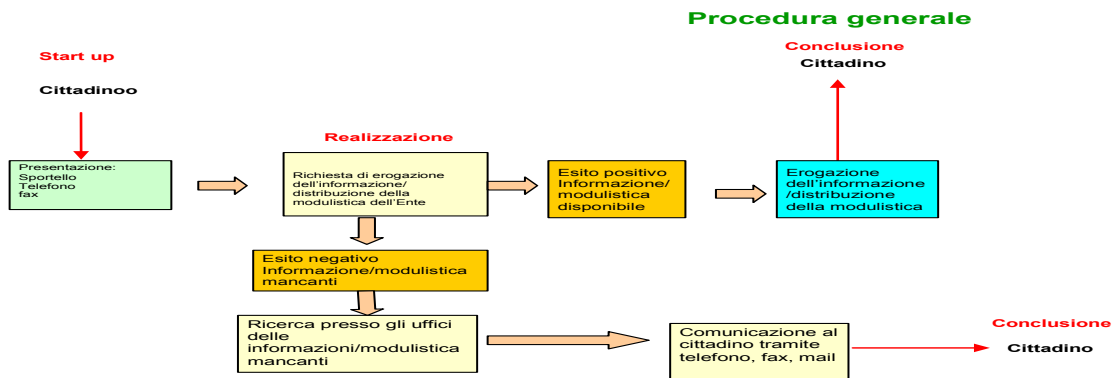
Procedura generale

Start up

Cittadinoo

Presentazione:
Sportello
Telefono
fax

Realizzazione

Richiesta di erogazione dell'informazione/ distribuzione della modulistica dell'Ente

Esito positivo Informazione/ modulistica disponibile

Conclusione
Cittadino

Erogazione dell'informazione /distribuzione della modulistica

Esito negativo Informazione/modulistica mancanti

Ricerca presso gli uffici delle informazioni/modulistica mancanti

Comunicazione al cittadino tramite telefono, fax, mail

Conclusione
Cittadino